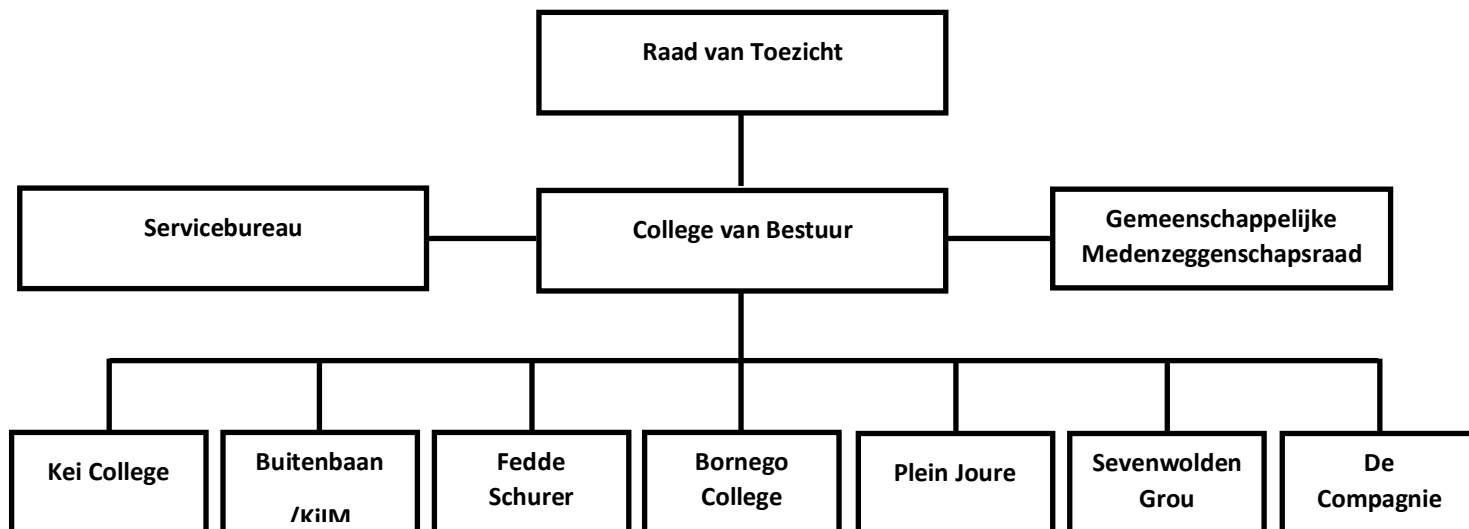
Raad van Toezicht

Servicebureau

College van Bestuur

Gemeenschappelijke Medenzeggenschapsraad

Kei College

Buitenbaan /KiJM

Fedde Schurer

Bornego College

Plein Joure

Sevenwolden Grou

De Compagnie